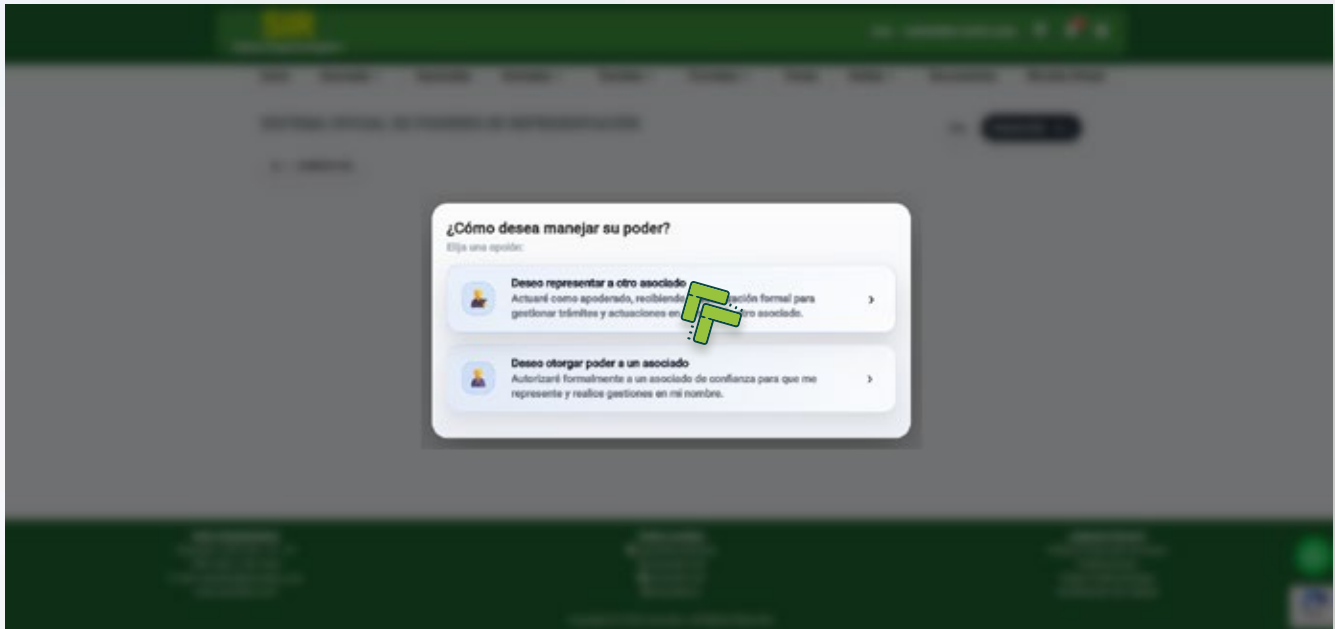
¿Cómo desea manejar su poder?
Elija una opción:

Deseo representar a otro asociado
Actuaré como apoderado, recibiendo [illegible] formal para gestionar trámites y actuaciones en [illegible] otro asociado.

Deseo otorgar poder a un asociado
Autorizaré formalmente a un asociado de confianza para que me represente y realice gestiones en mi nombre.